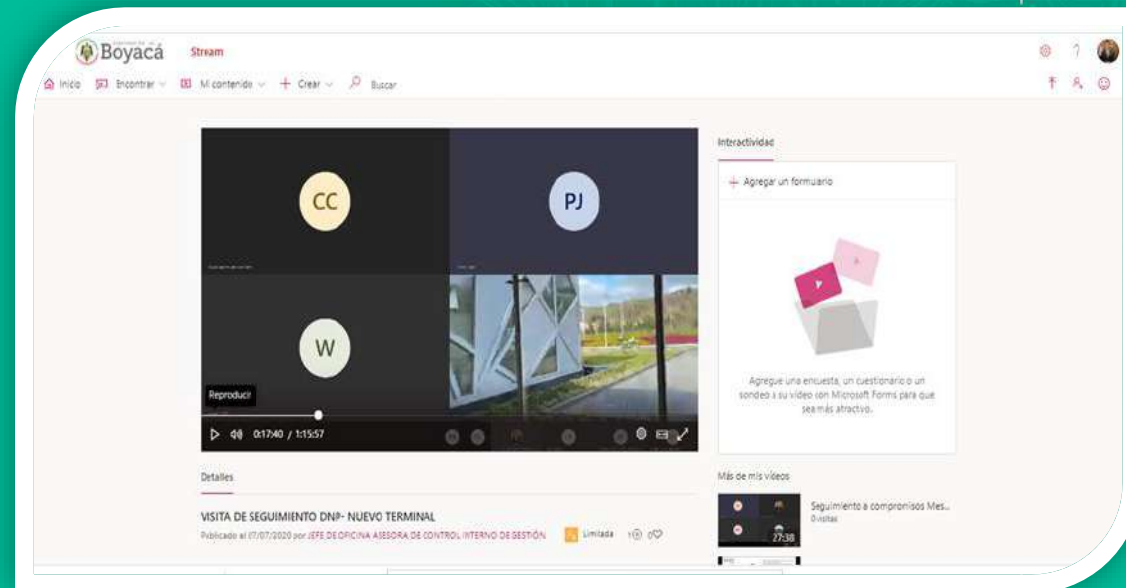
Boyacá Stream

Inicio Encontrar Mi contenido + Crear Buscar

CC

PJ

W

Reproducir

0:17:40 / 1:15:57

Interactividad

+ Agregar un formulario

Agregue una encuesta, un cuestionario o un sondeo a su vídeo con Microsoft Forms para que sea más atractivo.

Detalles

VISITA DE SEGUIMIENTO DNP- NUEVO TERMINAL

Publicado el 07/07/2020 por JEFE DE OFICINA ASESORA DE CONTROL INTERNO DE GESTIÓN Limitada 1 0

Más de mis vídeos

Seguimiento a compromisos Mes...
0 visitas

27:38